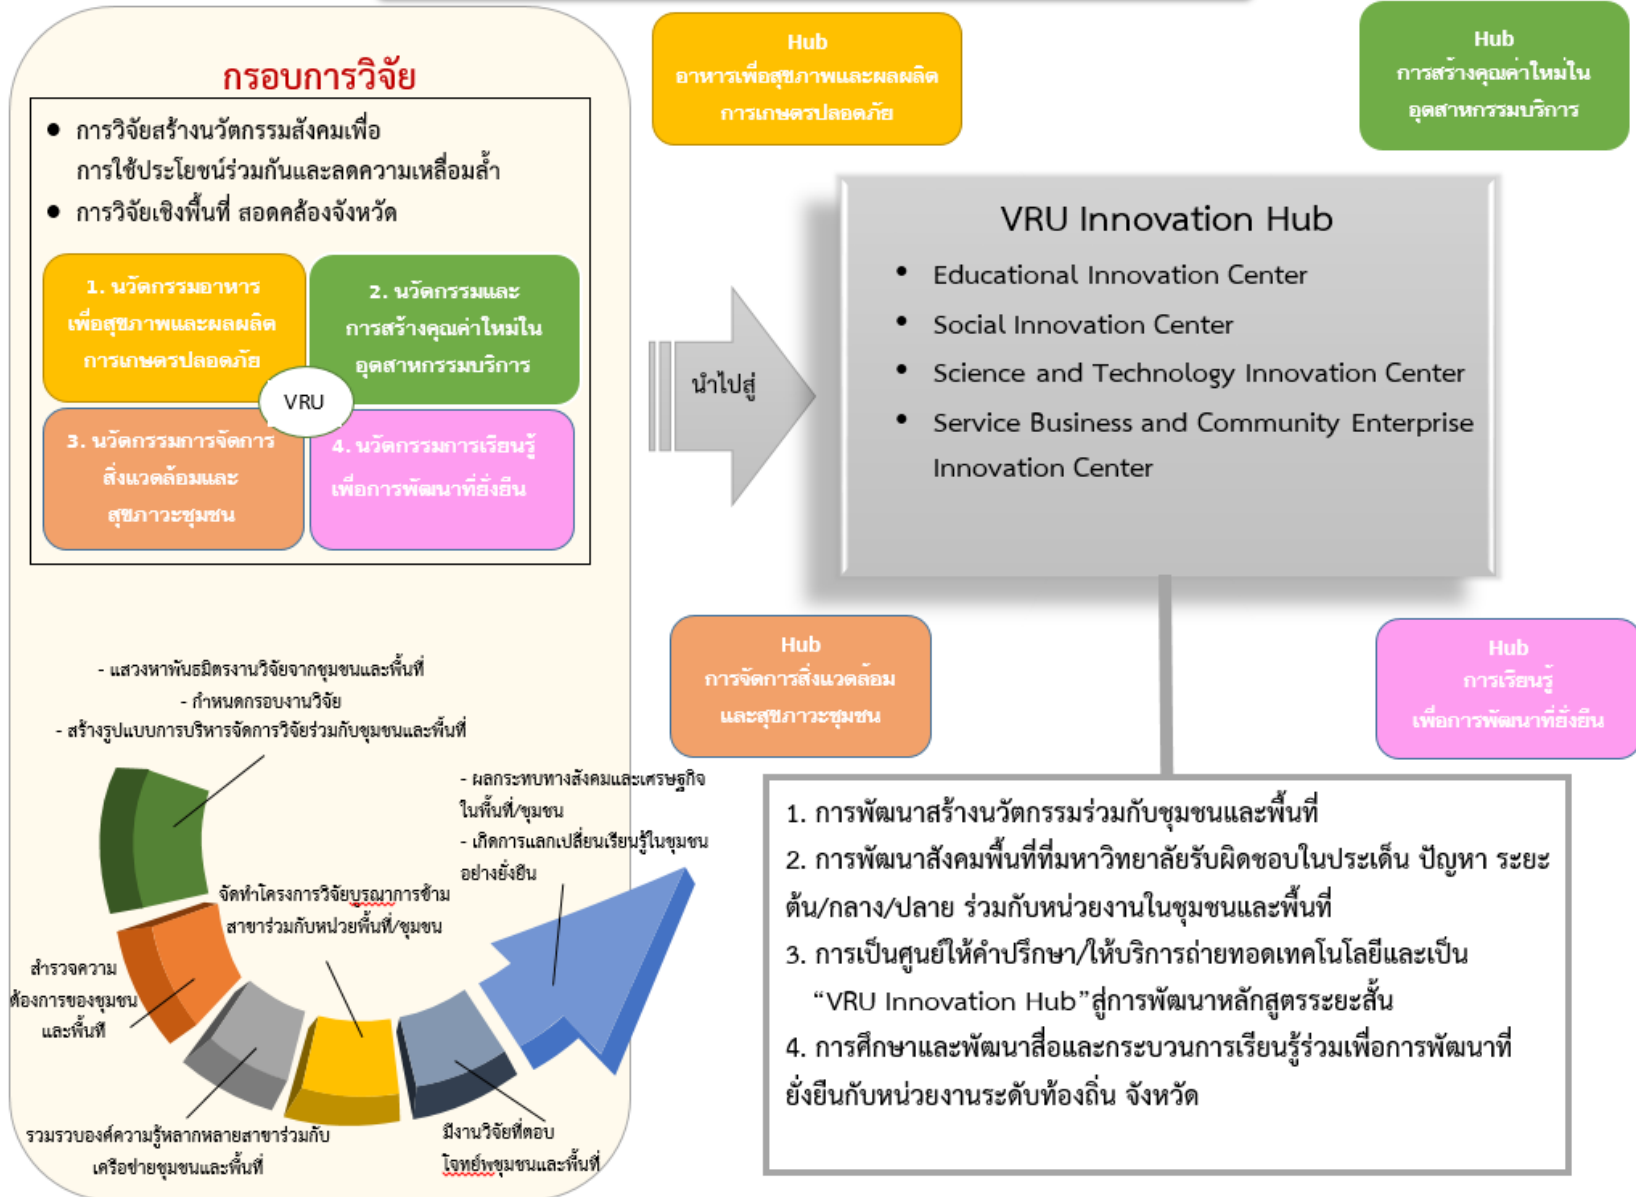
กรอบการวิจัย

● การวิจัยสร้างนวัตกรรมสังคมเพื่อการใช้ประโยชน์ร่วมกันและลดความเหลื่อมล้ำ
● การวิจัยเชิงพื้นที่ สอดคล้องจังหวัด

1. นวัตกรรมอาหารเพื่อสุขภาพและผลผลิตการเกษตรปลอดภัย

2. นวัตกรรมและการสร้างคุณค่าใหม่ในอุตสาหกรรมบริการ

VRU

3. นวัตกรรมการจัดการสิ่งแวดล้อมและสุขภาวะชุมชน

4. นวัตกรรมการเรียนรู้เพื่อการพัฒนาที่ยั่งยืน

Hub
อาหารเพื่อสุขภาพและผลผลิตการเกษตรปลอดภัย

Hub
การสร้างคุณค่าใหม่ในอุตสาหกรรมบริการ

นำไปสู่

VRU Innovation Hub
• Educational Innovation Center
• Social Innovation Center
• Science and Technology Innovation Center
• Service Business and Community Enterprise Innovation Center

Hub
การจัดการสิ่งแวดล้อมและสุขภาวะชุมชน

Hub
การเรียนรู้เพื่อการพัฒนาที่ยั่งยืน

- แสวงหาพันธมิตรงานวิจัยจากชุมชนและพื้นที่
- กำหนดกรอบงานวิจัย
- สร้างรูปแบบการบริหารจัดการวิจัยร่วมกับชุมชนและพื้นที่

- ผลกระทบทางสังคมและเศรษฐกิจในพื้นที่/ชุมชน
- เกิดการแลกเปลี่ยนเรียนรู้ในชุมชนอย่างยั่งยืน

จัดทำโครงการวิจัยบูรณาการข้ามสาขาร่วมกับหน่วยพื้นที่/ชุมชน

สำรวจความต้องการของชุมชนและพื้นที่

รวมรวบองค์ความรู้หลากหลายสาขาร่วมกับเครือข่ายชุมชนและพื้นที่

มีงานวิจัยที่ตอบโจทย์ชุมชนและพื้นที่

1. การพัฒนาสร้างนวัตกรรมร่วมกับชุมชนและพื้นที่
2. การพัฒนาสังคมพื้นที่ที่มหาวิทยาลัยรับผิดชอบในประเด็น ปัญหา ระยะต้น/กลาง/ปลาย ร่วมกับหน่วยงานในชุมชนและพื้นที่
3. การเป็นศูนย์ให้คำปรึกษา/ให้บริการถ่ายทอดเทคโนโลยีและเป็น "VRU Innovation Hub"สู่การพัฒนาหลักสูตรระยะสั้น
4. การศึกษาและพัฒนาสื่อและกระบวนการเรียนรู้ร่วมเพื่อการพัฒนาที่ยั่งยืนกับหน่วยงานระดับท้องถิ่น จังหวัด